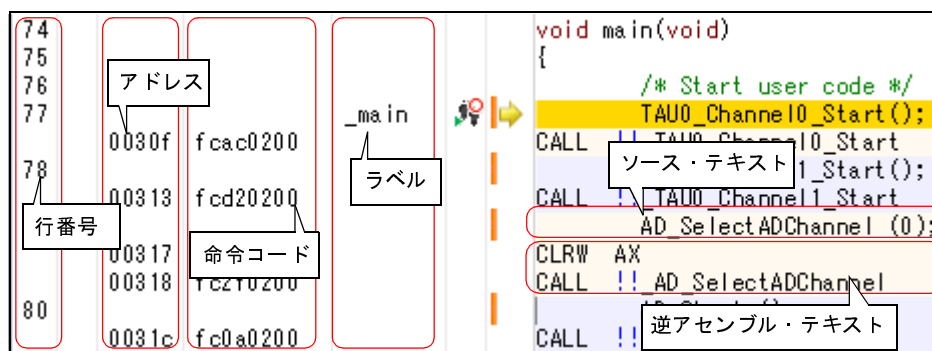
74
75
76
77

78

80

アドレス

0030f
00313
00317
00318
0031c

fcac0200
fcd20200
fc2f0200
fc0a0200

命令コード

行番号

_main

ラベル

void main(void)
{
/* Start user code */
TAU0_Channel0_Start();
CALL !!_TAU0_Channel0_Start
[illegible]1_Start();
CALL !!_TAU0_Channel1_Start
AD_SelectADChannel (0);
CLRW AX
CALL !!_AD_SelectADChannel
AD_Start();
CALL !!

ソース・テキスト

逆アセンブル・テキスト